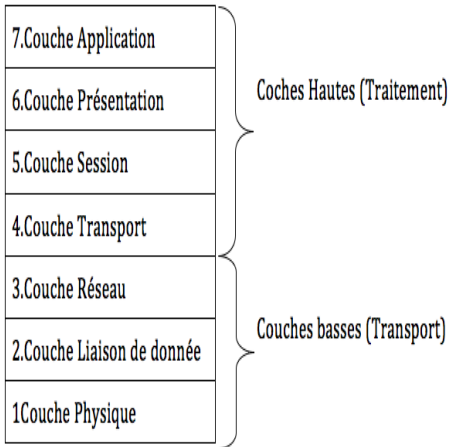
7.Couche Application

6.Couche Présentation

5.Couche Session

4.Couche Transport

3.Couche Réseau

2.Couche Liaison de donnée

1Couche Physique

Coches Hautes (Traitement)

Couches basses (Transport)